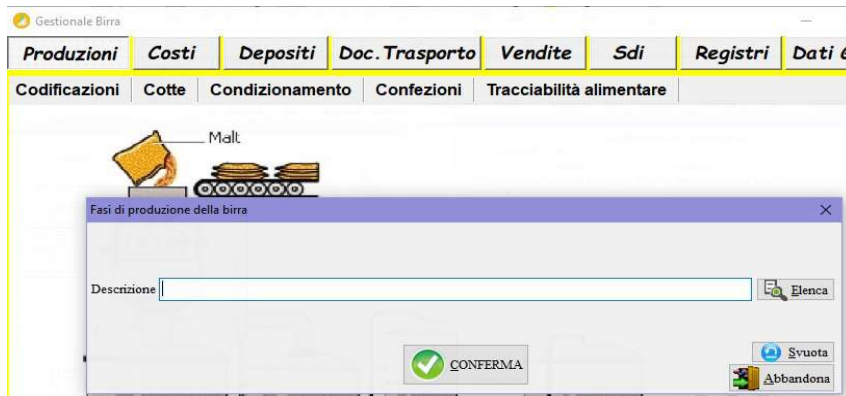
Gestionale Birra

Produzioni | Costi | Depositi | Doc.Trasporto | Vendite | Sdi | Registri | Dati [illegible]

Codificazioni | Cotte | Condizionamento | Confezioni | Tracciabilità alimentare

Malt

Fasi di produzione della birra

Descrizione

Elenca

Svuota

CONFERMA

Abbandona